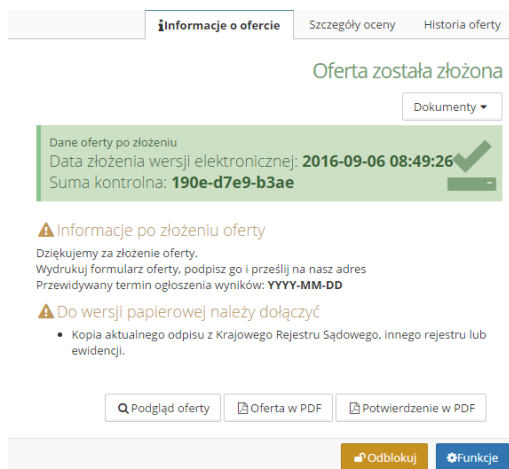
Informacje o ofercie | Szczegóły oceny | Historia oferty

Oferta została złożona

Dokumenty

Dane oferty po złożeniu
Data złożenia wersji elektronicznej: **2016-09-06 08:49:26**
Suma kontrolna: **190e-d7e9-b3ae**

Informacje po złożeniu oferty

Dziękujemy za złożenie oferty.
Wydrukuj formularz oferty, podpisz go i prześlij na nasz adres
Przewidywany termin ogłoszenia wyników: **YYYY-MM-DD**

Do wersji papierowej należy dołączyć

- Kopia aktualnego odpisu z Krajowego Rejestru Sądowego, innego rejestru lub ewidencji.

Podgląd oferty | Oferta w PDF | Potwierdzenie w PDF

Odblokuj | Funkcje